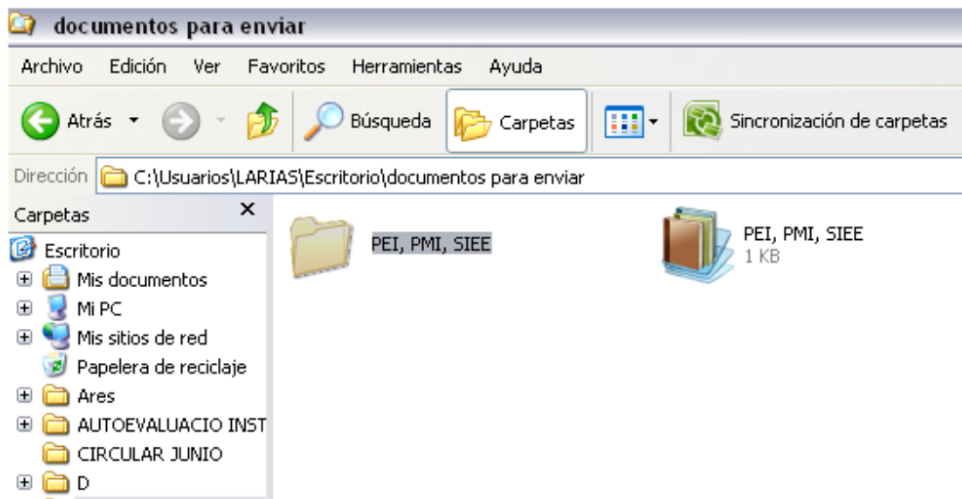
documentos para enviar

Archivo Edición Ver Favoritos Herramientas Ayuda

Atrás Búsqueda Carpetas Sincronización de carpetas

Dirección C:\Usuarios\LARIAS\Escritorio\documentos para enviar

Carpetas ×

Escritorio
Mis documentos
Mi PC
Mis sitios de red
Papelera de reciclaje
Ares
AUTOEVALUACIO INST
CIRCULAR JUNIO
D

PEI, PMI, SIEE

PEI, PMI, SIEE
1 KB